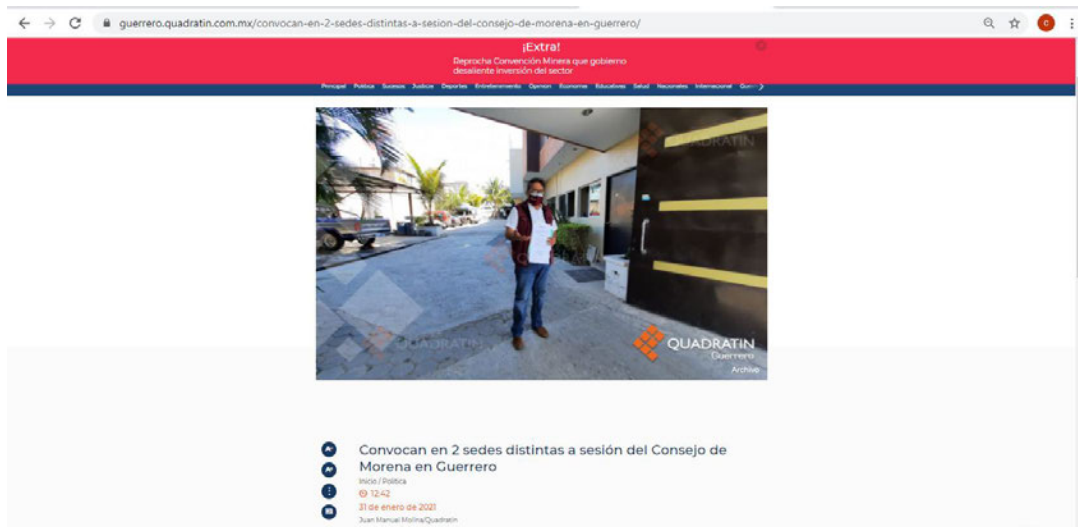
guerrero.quadratin.com.mx/convocan-en-2-sedes-distintas-a-sesion-del-consejo-de-morena-en-guerrero/

¡Extra!

Reprocha Convención Minera que gobierno desaliente inversión del sector

Principal Política Sucesos Judicial Deportes Entretenimiento Opinion Economía Educativa Salud Nacionales Internacional Guerr

QUADRATIN

QUADRATIN

QUADRATIN Guerrero

Archivo

Convocan en 2 sedes distintas a sesión del Consejo de Morena en Guerrero

Inicio / Política

12:42

31 de enero de 2021

Juan Manuel Molina/Quadratín